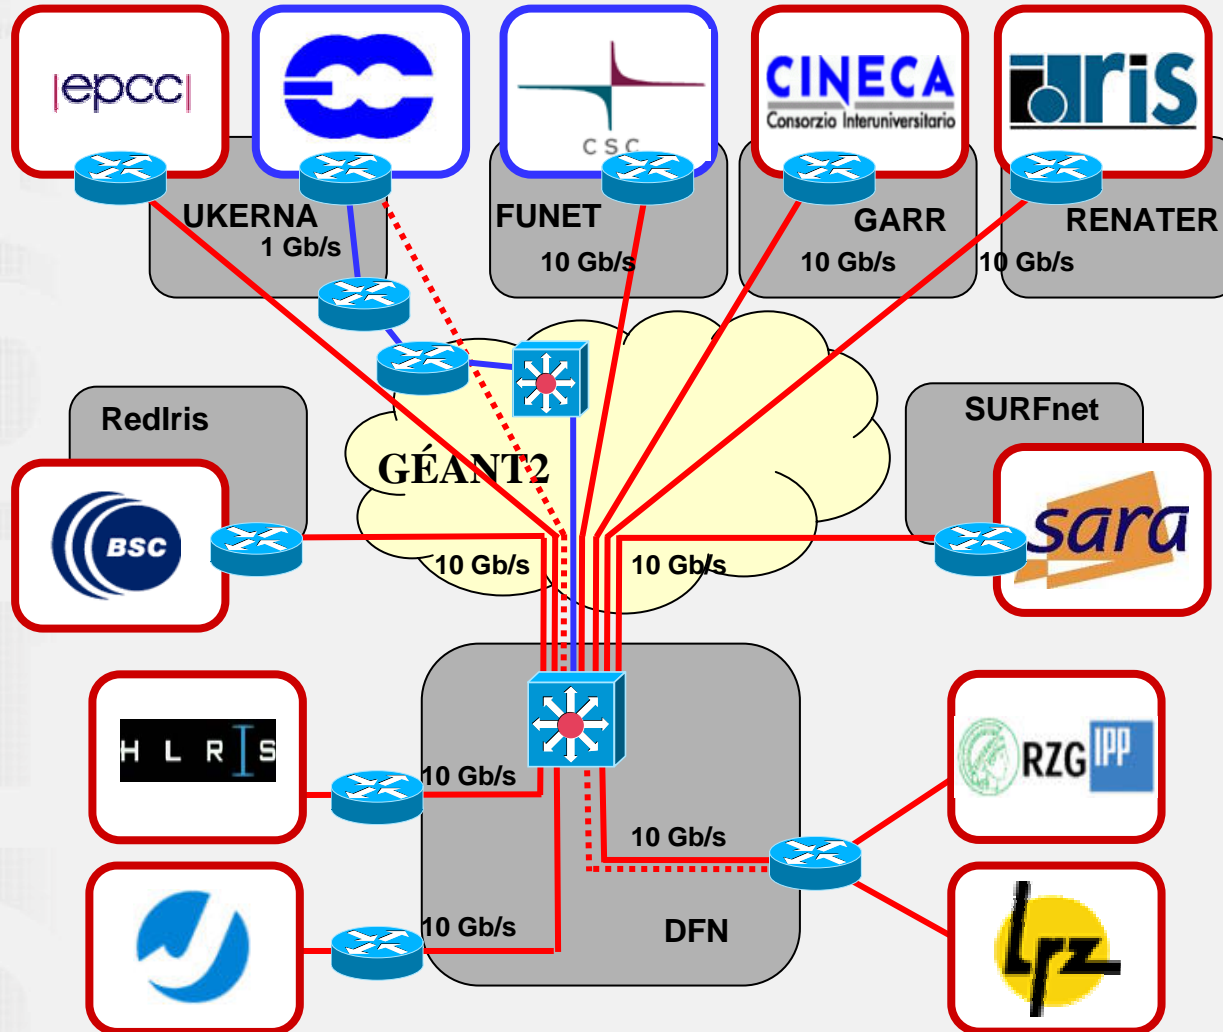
epcc

CSC

CINECA
Consorzio Interuniversitario

iris

UKERNA
1 Gb/s

FUNET
10 Gb/s

GARR
10 Gb/s

RENATER
10 Gb/s

RedIris

BSC

GÉANT2

10 Gb/s

10 Gb/s

SURFnet

sara

HLRS

10 Gb/s

10 Gb/s

10 Gb/s

DFN

RZG IPP

lrz